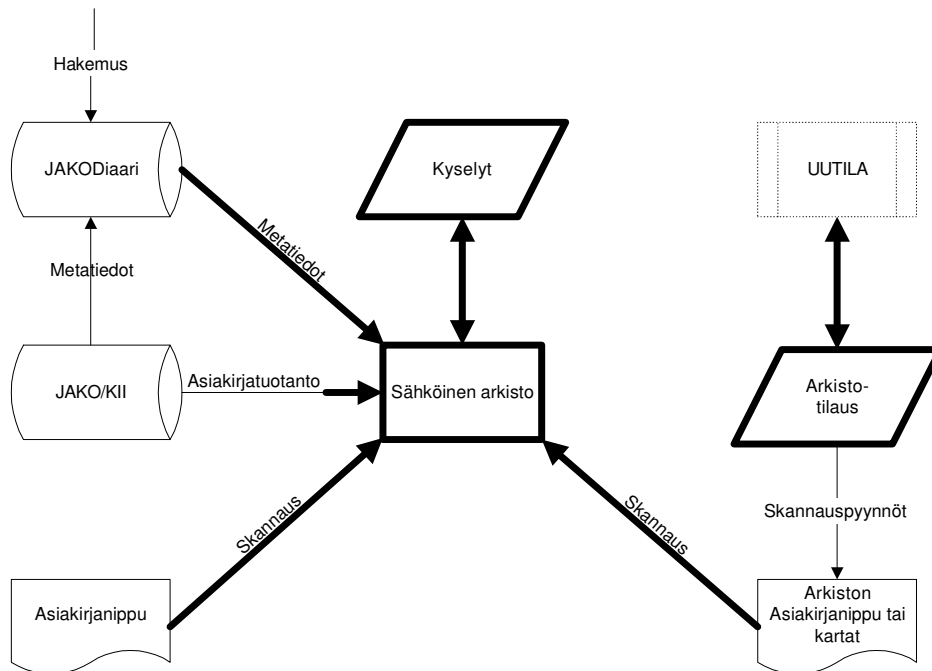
Hakemus

JAKODiaari

Kyselyt

UUTILA

Metatiedot

Metatiedot

Sähköinen arkisto

JAKO/KII

Asiakirjatuotanto

Arkistotilaus

Skannaus

Skannaus

Skannauspyynnöt

Asiakirjanippu

Arkiston Asiakirjanippu tai kartat